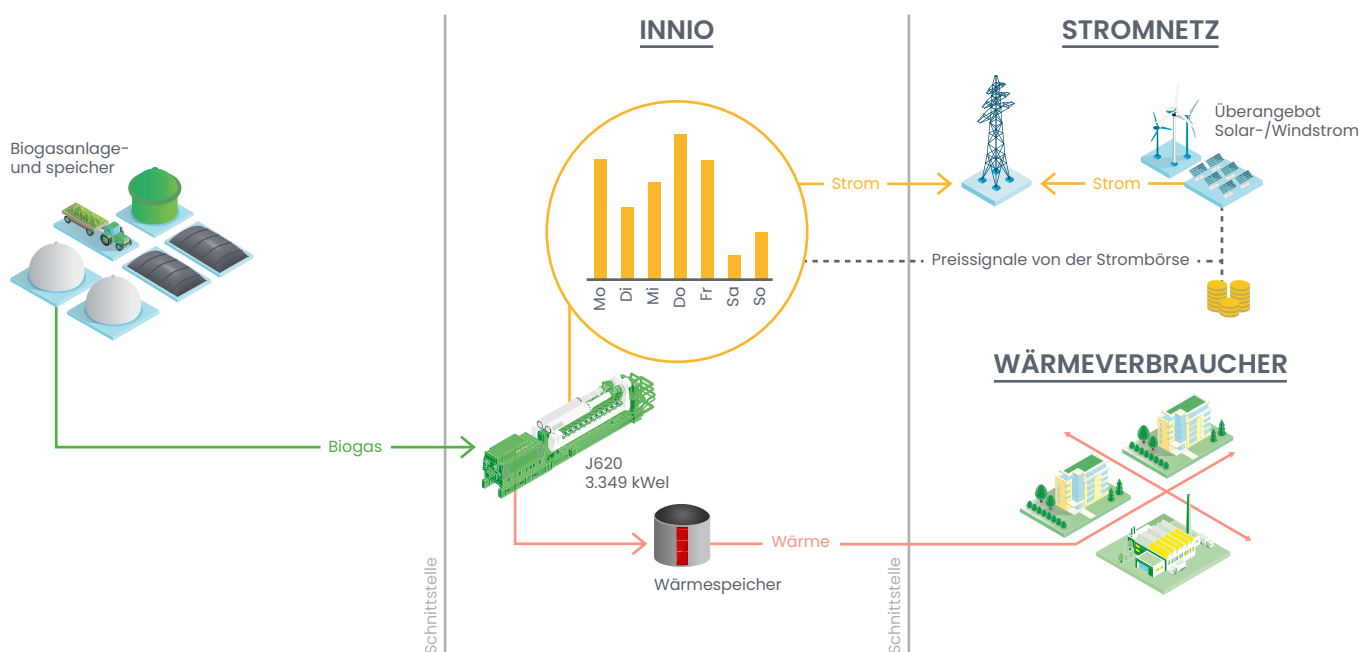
INNIO

STROMNETZ

Biogasanlage- und speicher

Mo
Di
Mi
Do
Fr
Sa
So

Strom

Strom

Überangebot Solar-/Windstrom

Preissignale von der Strombörse

WÄRMEVERBRAUCHER

Biogas

J620
3.349 kWel

Wärme

Wärmespeicher

Schnittstelle

Schnittstelle